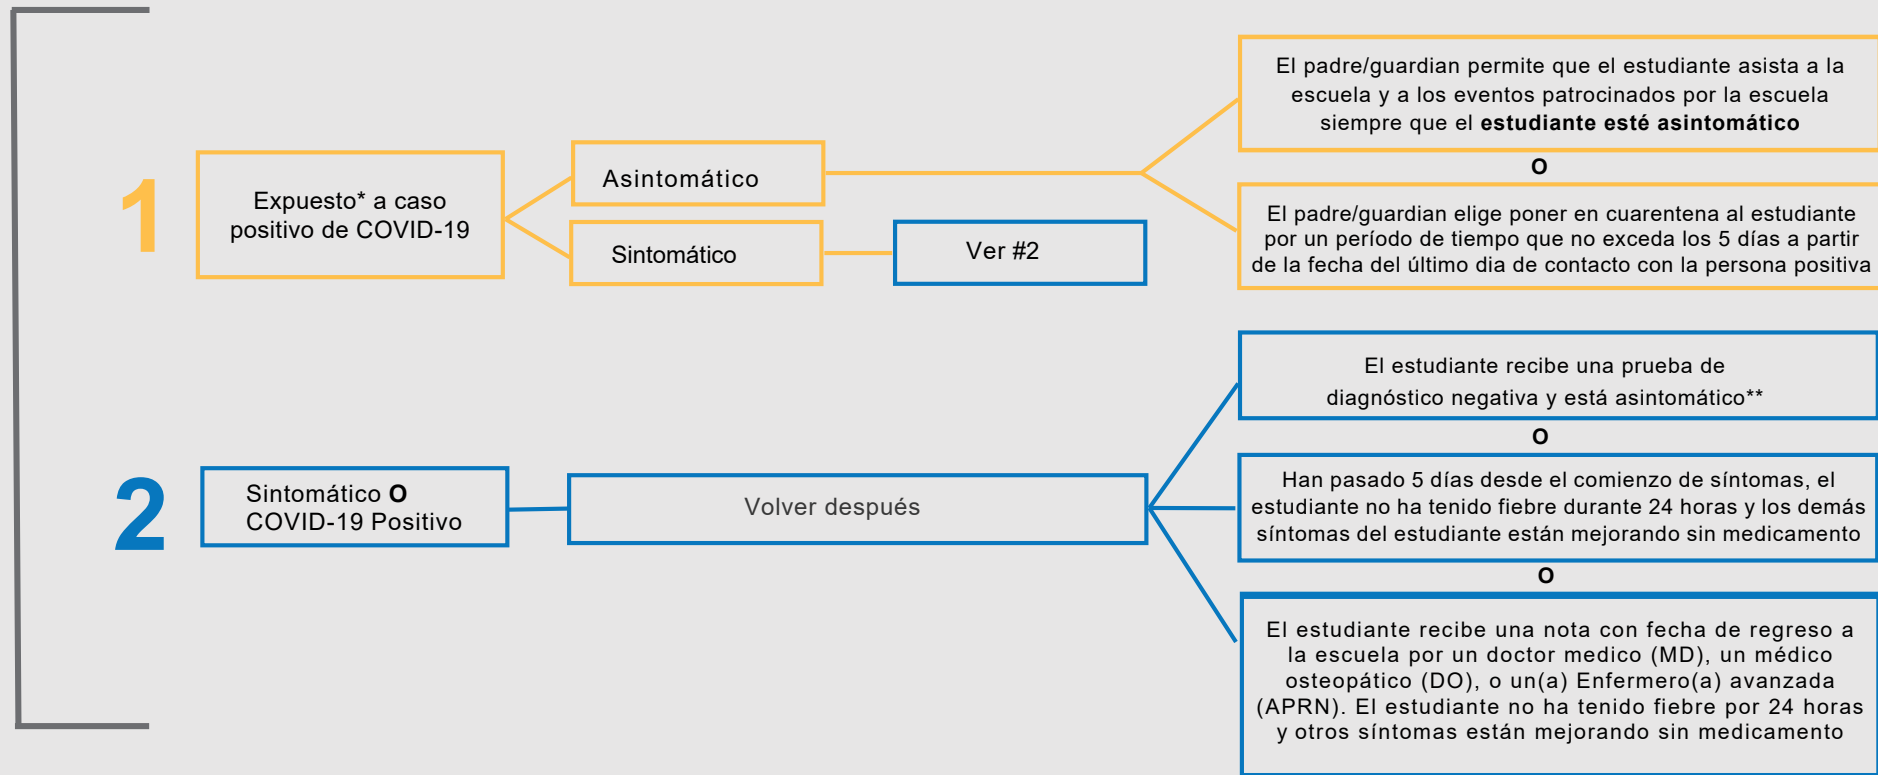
1

Expuesto* a caso positivo de COVID-19

Asintomático

Sintomático

Ver #2

El padre/guardian permite que el estudiante asista a la escuela y a los eventos patrocinados por la escuela siempre que el **estudiante esté asintomático**

O

El padre/guardian elige poner en cuarentena al estudiante por un período de tiempo que no exceda los 5 días a partir de la fecha del último dia de contacto con la persona positiva

2

Sintomático **O** COVID-19 Positivo

Volver después

El estudiante recibe una prueba de diagnóstico negativa y está asintomático**

O

Han pasado 5 días desde el comienzo de síntomas, el estudiante no ha tenido fiebre durante 24 horas y los demás síntomas del estudiante están mejorando sin medicamento

O

El estudiante recibe una nota con fecha de regreso a la escuela por un doctor medico (MD), un médico osteopático (DO), o un(a) Enfermero(a) avanzada (APRN). El estudiante no ha tenido fiebre por 24 horas y otros síntomas están mejorando sin medicamento